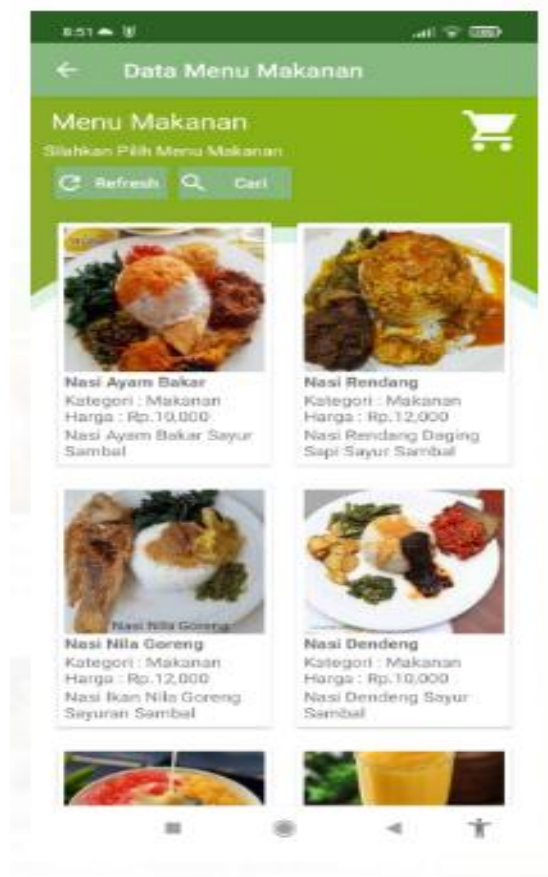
8:51

Data Menu Makanan

Menu Makanan

Silahkan Pilih Menu Makanan

Refresh

Cari

Nasi Ayam Bakar
Kategori : Makanan
Harga : Rp.10,000
Nasi Ayam Bakar Sayur Sambal

Nasi Rendang
Kategori : Makanan
Harga : Rp.12,000
Nasi Rendang Daging Sapi Sayur Sambal

Nasi Nila Goreng

Nasi Nila Goreng
Kategori : Makanan
Harga : Rp.12,000
Nasi Ikan Nila Goreng Sayuran Sambal

Nasi Dendeng
Kategori : Makanan
Harga : Rp.10,000
Nasi Dendeng Sayur Sambal